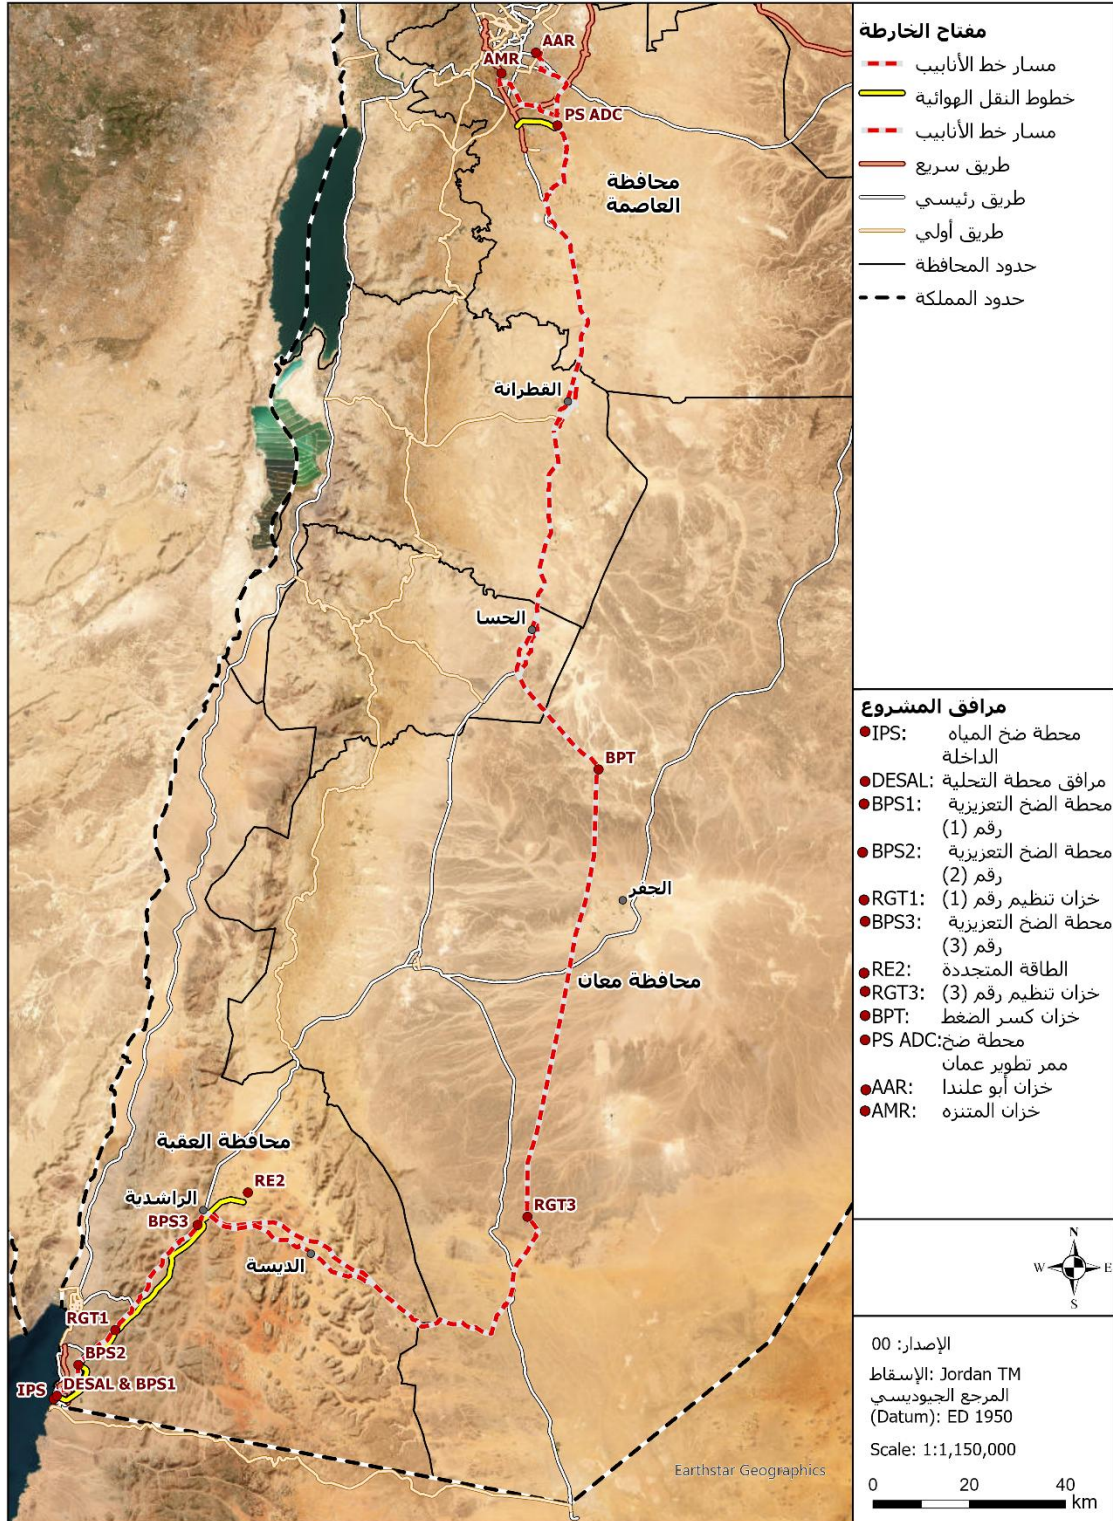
AAR
AMR
PS ADC
محافظة العاصمة
القطرانة
الحسا
BPT
الجفر
محافظة معان
محافظة العقبة
RE2
الراشدية
BPS3
الديسة
RGT3
RGT1
BPS2
IPS
DESAL & BPS1
Earthstar Geographics

مفتاح الخارطة
مسار خط الأنابيب
خطوط النقل الهوائية
مسار خط الأنابيب
طريق سريع
طريق رئيسي
طريق أولي
حدود المحافظة
حدود المملكة

مرافق المشروع
IPS: محطة ضخ المياه الداخلة
DESAL: مرافق محطة التحلية
BPS1: محطة الضخ التعزيزية رقم (1)
BPS2: محطة الضخ التعزيزية رقم (2)
RGT1: خزان تنظيم رقم (1)
BPS3: محطة الضخ التعزيزية رقم (3)
RE2: الطاقة المتجددة
RGT3: خزان تنظيم رقم (3)
BPT: خزان كسر الضغط
PS ADC: محطة ضخ ممر تطوير عمان
AAR: خزان أبو علندا
AMR: خزان المتنزه

N
W
E
S

الإصدار: 00
الإسقاط: Jordan TM
المرجع الجيوديسي (Datum): ED 1950
Scale: 1:1,150,000
0 20 40
km